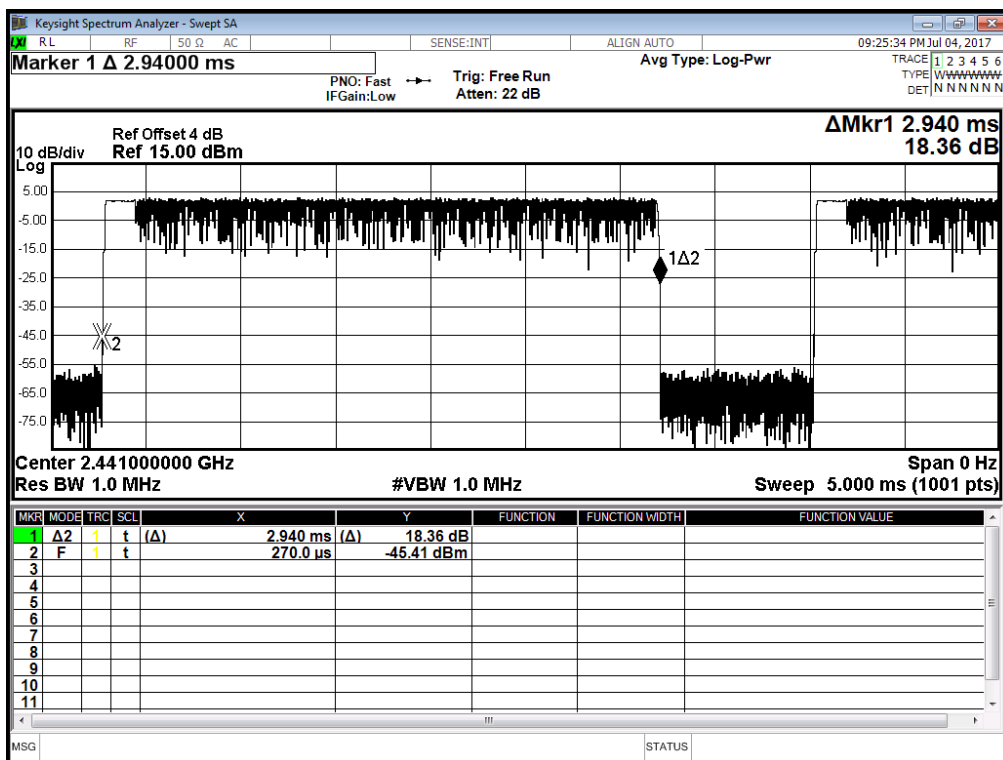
Keysight Spectrum Analyzer - Swept SA

RL RF 50 Ω AC SENSE:INT ALIGN AUTO 09:25:34 PM Jul 04, 2017

Marker 1 Δ 2.94000 ms

PNO: Fast IFGain:Low

Trig: Free Run Atten: 22 dB

Avg Type: Log-Pwr

TRACE 1 2 3 4 5 6 TYPE WWWWWW DET N N N N N N

Ref Offset 4 dB
10 dB/div Ref 15.00 dBm
Log

ΔMkr1 2.940 ms
18.36 dB

5.00
-5.00
-15.0
-25.0
-35.0
-45.0
-55.0
-65.0
-75.0

1Δ2

2

Center 2.441000000 GHz
Res BW 1.0 MHz
#VBW 1.0 MHz
Span 0 Hz
Sweep 5.000 ms (1001 pts)

| MKR | MODE | TRC | SCL | X | | Y | FUNCTION | FUNCTION WIDTH | FUNCTION VALUE |
|---|---|---|---|---|---|---|---|---|---|
| 1 | Δ2 | 1 | t | (Δ) | 2.940 ms | (Δ) 18.36 dB | | | |
| 2 | F | 1 | t | | 270.0 µs | -45.41 dBm | | | |
| 3 | | | | | | | | | |
| 4 | | | | | | | | | |
| 5 | | | | | | | | | |
| 6 | | | | | | | | | |
| 7 | | | | | | | | | |
| 8 | | | | | | | | | |
| 9 | | | | | | | | | |
| 10 | | | | | | | | | |
| 11 | | | | | | | | | |

MSG STATUS